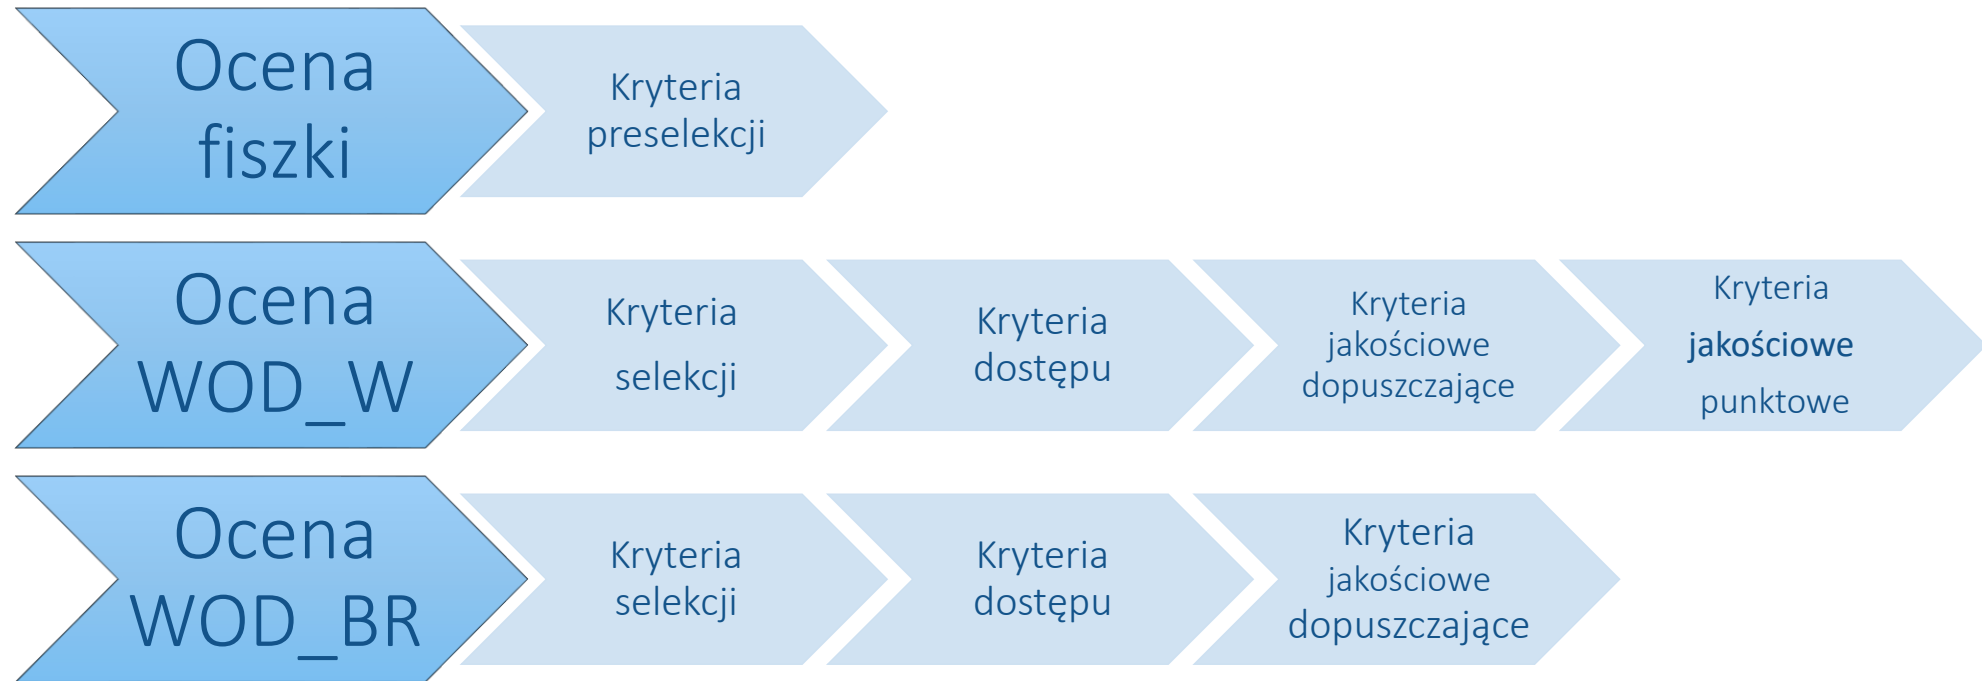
Ocena fiszki

Kryteria preselekcji

Ocena WOD_W

Kryteria selekcji

Kryteria dostępu

Kryteria jakościowe dopuszczające

Kryteria jakościowe punktowe

Ocena WOD_BR

Kryteria selekcji

Kryteria dostępu

Kryteria jakościowe dopuszczające